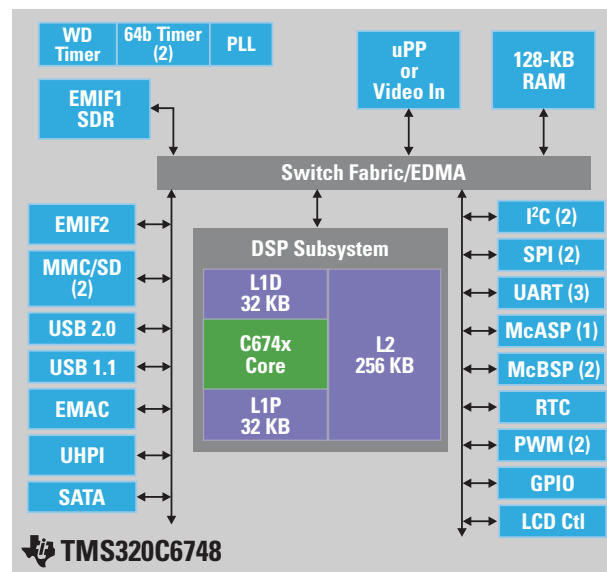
WD Timer

64b Timer (2)

PLL

uPP or Video In

128-KB RAM

EMIF1 SDR

Switch Fabric/EDMA

EMIF2

MMC/SD (2)

USB 2.0

USB 1.1

EMAC

UHPI

SATA

DSP Subsystem

L1D 32 KB

C674x Core

L1P 32 KB

L2 256 KB

I$^2$C (2)

SPI (2)

UART (3)

McASP (1)

McBSP (2)

RTC

PWM (2)

GPIO

LCD Ctl

TMS320C6748